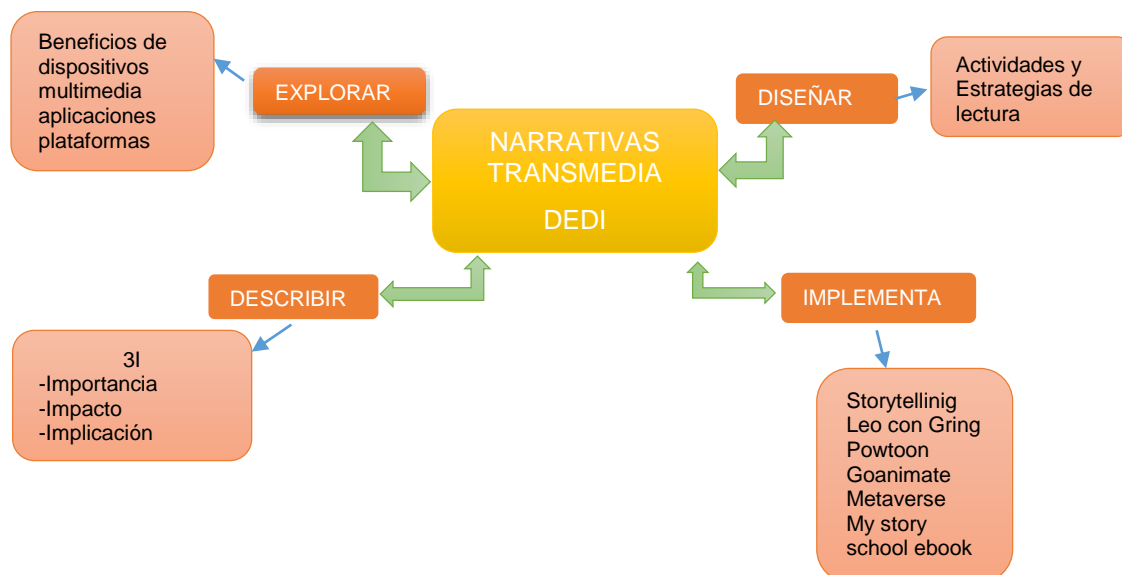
NARRATIVAS TRANSMEDIA

DEDI

EXPLORAR

Beneficios de dispositivos multimedia aplicaciones plataformas

DISEÑAR

Actividades y Estrategias de lectura

DESCRIBIR

3I
-Importancia
-Impacto
-Implicación

IMPLEMENTA

Storytellinig
Leo con Gring
Powtoon
Goanimate
Metaverse
My story
school ebook